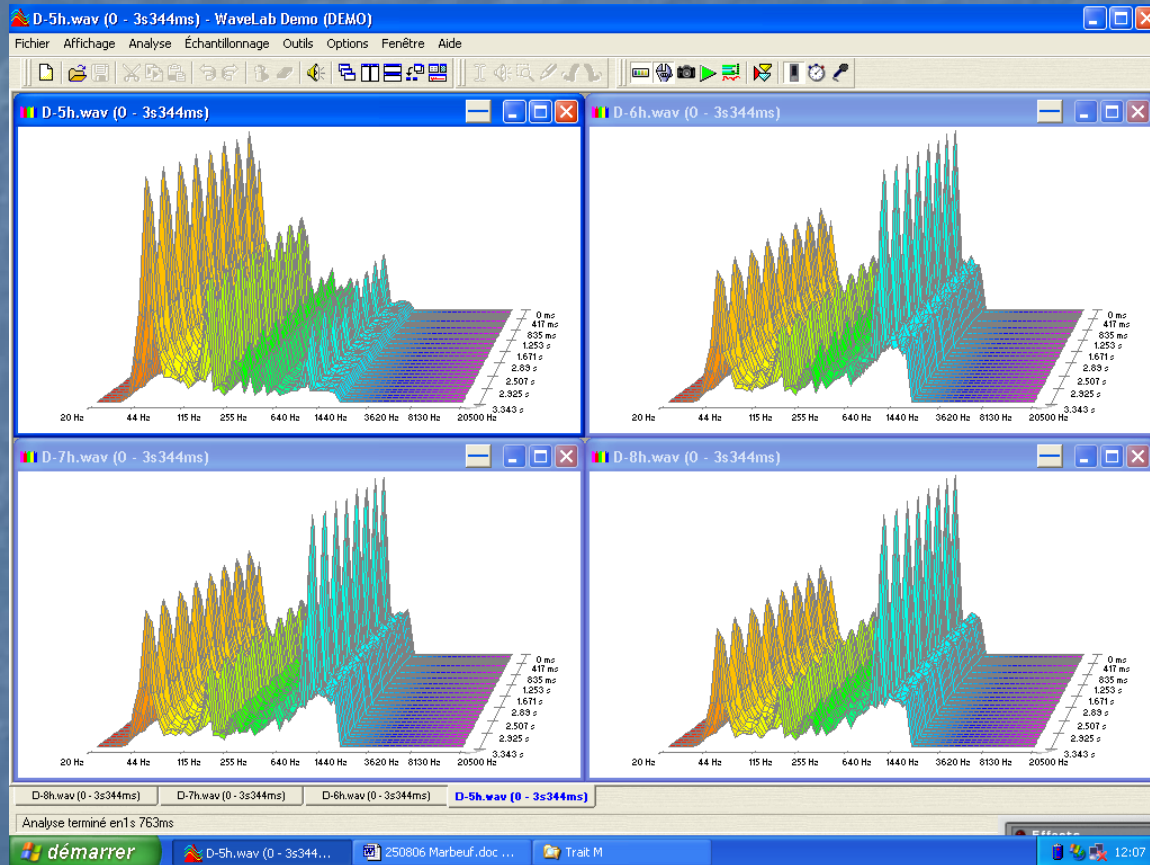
D-5h.wav (0 - 3s344ms) - WaveLab Demo (DEMO)

Fichier Affichage Analyse Échantillonnage Outils Options Fenêtre Aide

D-5h.wav (0 - 3s344ms)

0 ms
417 ms
835 ms
1.253 s
1.671 s
2.89 s
2.507 s
2.925 s
3.343 s
20 Hz 44 Hz 115 Hz 255 Hz 640 Hz 1440 Hz 3620 Hz 8130 Hz 20500 Hz

D-6h.wav (0 - 3s344ms)

0 ms
417 ms
835 ms
1.253 s
1.671 s
2.89 s
2.507 s
2.925 s
3.343 s
20 Hz 44 Hz 115 Hz 255 Hz 640 Hz 1440 Hz 3620 Hz 8130 Hz 20500 Hz

D-7h.wav (0 - 3s344ms)

0 ms
417 ms
835 ms
1.253 s
1.671 s
2.89 s
2.507 s
2.925 s
3.343 s
20 Hz 44 Hz 115 Hz 255 Hz 640 Hz 1440 Hz 3620 Hz 8130 Hz 20500 Hz

D-8h.wav (0 - 3s344ms)

0 ms
417 ms
835 ms
1.253 s
1.671 s
2.89 s
2.507 s
2.925 s
3.343 s
20 Hz 44 Hz 115 Hz 255 Hz 640 Hz 1440 Hz 3620 Hz 8130 Hz 20500 Hz

D-8h.wav (0 - 3s344ms) | D-7h.wav (0 - 3s344ms) | D-6h.wav (0 - 3s344ms) | D-5h.wav (0 - 3s344ms)

Analyse terminé en1s 763ms

Effects

démarrer | D-5h.wav (0 - 3s344... | 250806 Marbeuf.doc ... | Trait M | 12:07